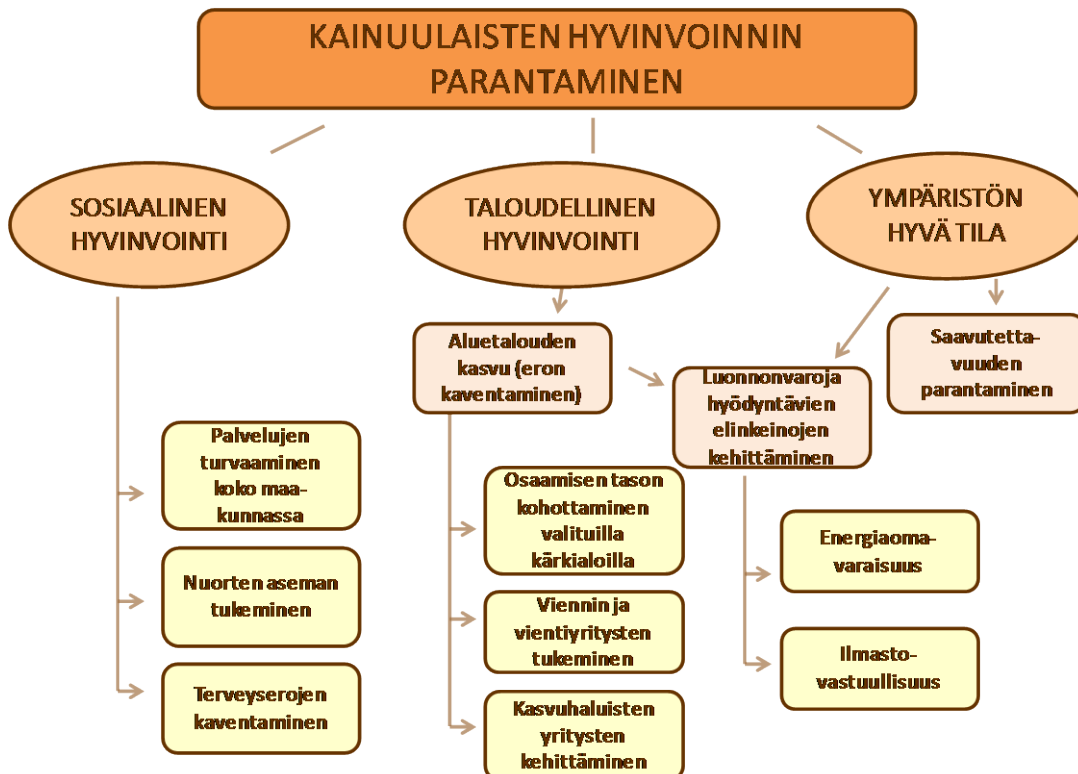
KAINUULAISTEN HYVINVOINNIN PARANTAMINEN

SOSIAALINEN HYVINVOINTI

TALOUDELLINEN HYVINVOINTI

YMPÄRISTÖN HYVÄ TILA

Aluetalouden kasvu (eron kaventaminen)

Saavutettavuuden parantaminen

Luonnonvaroja hyödyntävien elinkeinojen kehittäminen

Palvelujen turvaaminen koko maakunnassa

Nuorten aseman tukeminen

Terveyserojen kaventaminen

Osaamisen tason kohottaminen valituilla kärkialoilla

Viennin ja vientiyritysten tukeminen

Kasvuhaluisten yritysten kehittäminen

Energiaomavaraisuus

Ilmastovastuullisuus